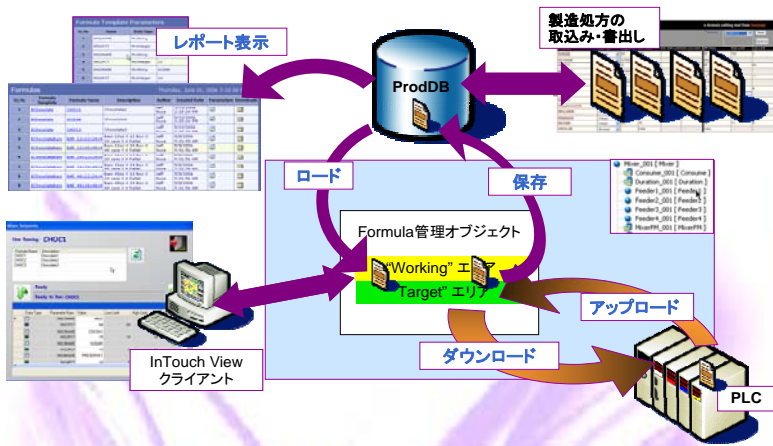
Formula Template Parameters

レポート表示

製造処方の
取込み・書出し

ProdDB

Formulas

ロード

保存

Mixer_001 [ Mixer ]
Consumer_001 [ Consumer ]
Duration_001 [ Duration ]
Feeder1_001 [ Feeder1 ]
Feeder2_001 [ Feeder2 ]
Feeder3_001 [ Feeder3 ]
Feeder4_001 [ Feeder4 ]
MixerFM_001 [ MixerFM ]

Formula管理オブジェクト

"Working" エリア

"Target" エリア

CHUC1

アップロード

ダウンロード

InTouch View
クライアント

PLC